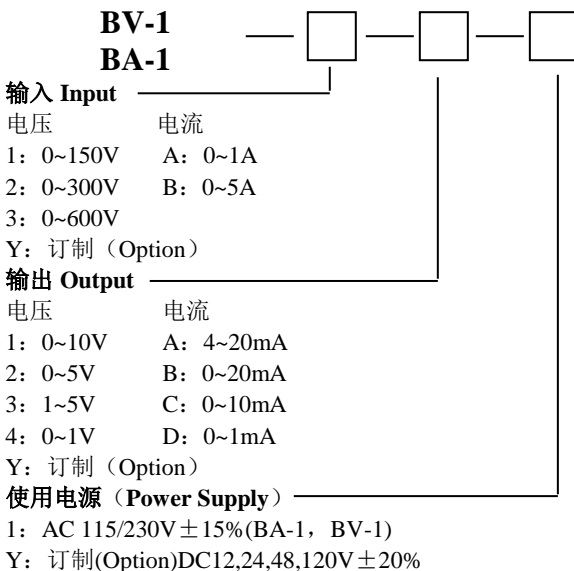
BV-1
BA-1

输入 Input
电压 电流
1：0~150V A：0~1A
2：0~300V B：0~5A
3：0~600V
Y：订制（Option）

输出 Output
电压 电流
1：0~10V A：4~20mA
2：0~5V B：0~20mA
3：1~5V C：0~10mA
4：0~1V D：0~1mA
Y：订制（Option）

使用电源（Power Supply）
1：AC 115/230V$\pm$15%(BA-1，BV-1)
Y：订制(Option)DC12,24,48,120V$\pm$20%